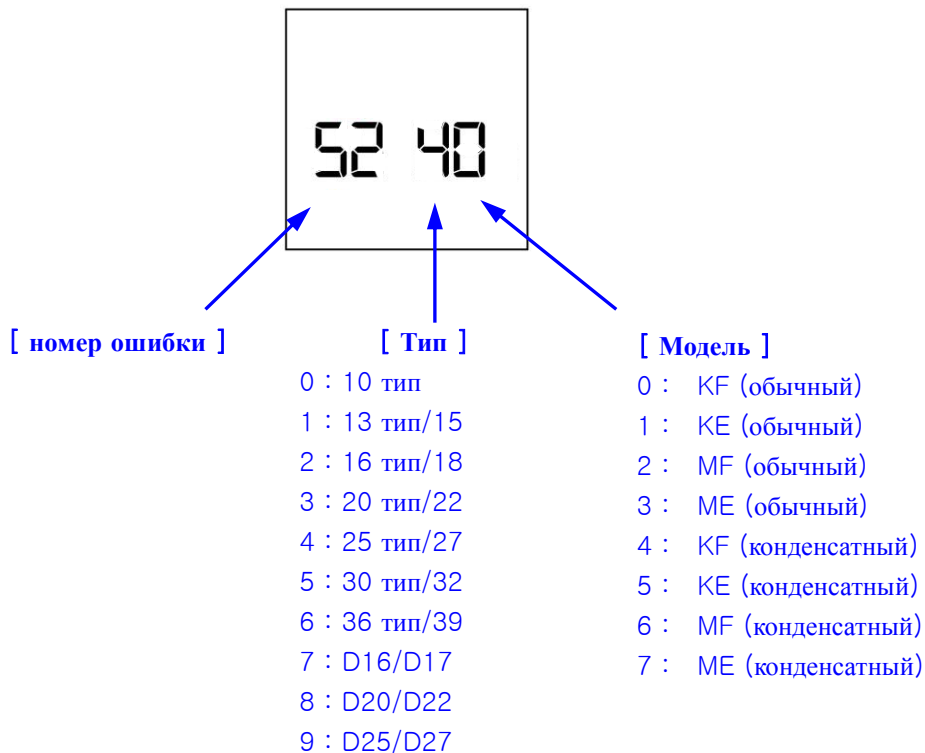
52 40

[ номер ошибки ]

[ Тип ]
0 : 10 тип
1 : 13 тип/15
2 : 16 тип/18
3 : 20 тип/22
4 : 25 тип/27
5 : 30 тип/32
6 : 36 тип/39
7 : D16/D17
8 : D20/D22
9 : D25/D27

[ Модель ]
0 : KF (обычный)
1 : KE (обычный)
2 : MF (обычный)
3 : ME (обычный)
4 : KF (конденсатный)
5 : KE (конденсатный)
6 : MF (конденсатный)
7 : ME (конденсатный)